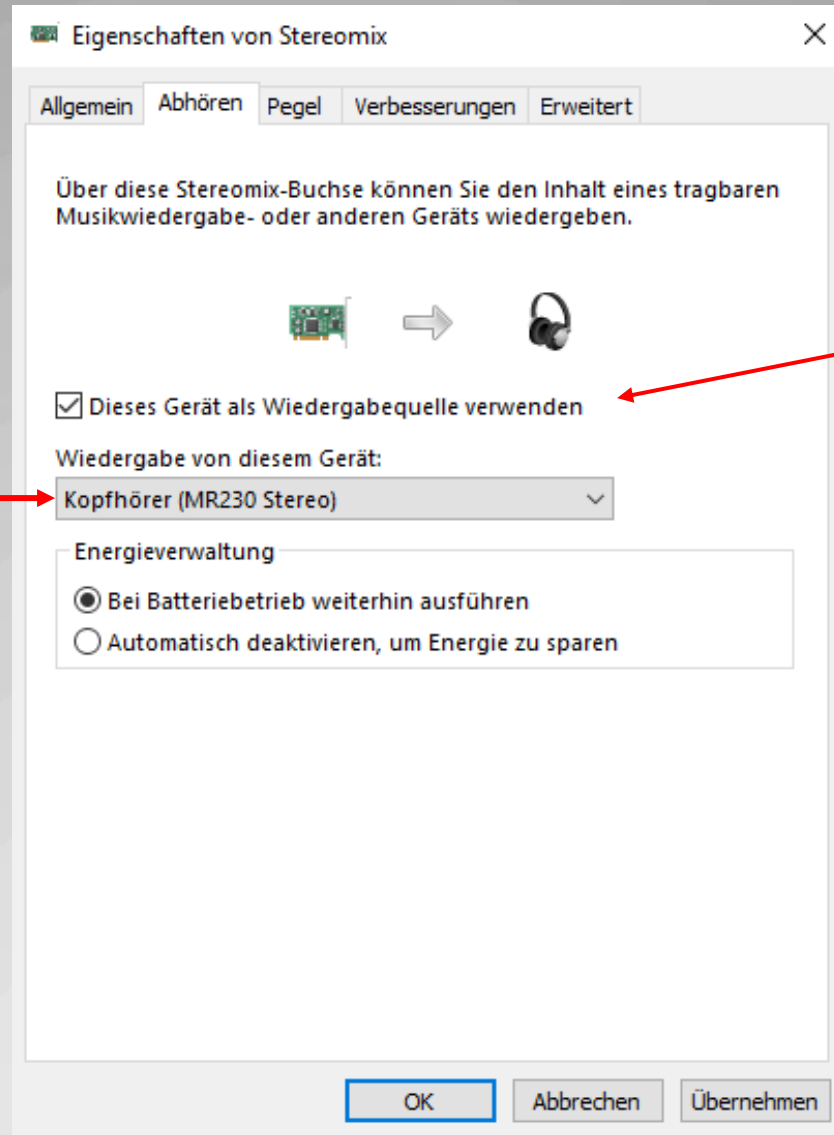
Eigenschaften von Stereomix

Allgemein Abhören Pegel Verbesserungen Erweitert

Über diese Stereomix-Buchse können Sie den Inhalt eines tragbaren Musikwiedergabe- oder anderen Geräts wiedergeben.

Dieses Gerät als Wiedergabequelle verwenden

Wiedergabe von diesem Gerät:

Kopfhörer (MR230 Stereo)

Energieverwaltung

Bei Batteriebetrieb weiterhin ausführen

Automatisch deaktivieren, um Energie zu sparen

OK Abbrechen Übernehmen